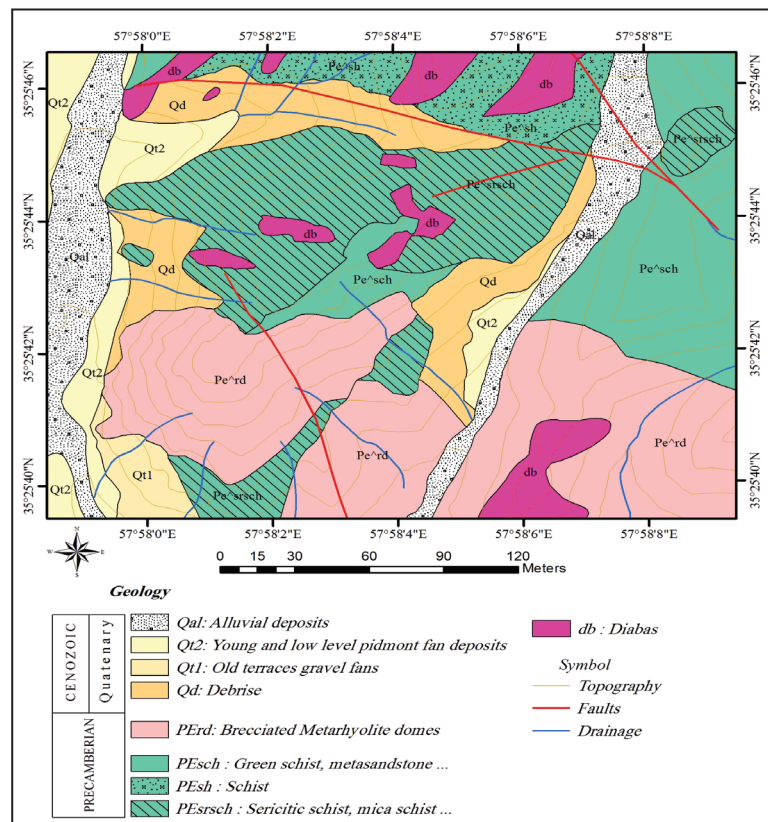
57°58'0"E 57°58'2"E 57°58'4"E 57°58'6"E 57°58'8"E

35°25'46"N
35°25'44"N
35°25'42"N
35°25'40"N

35°25'46"N
35°25'44"N
35°25'42"N
35°25'40"N

Qt2
db
Pe^sh
db
db
Qd
Pe^sh
Pe^srsch
Qt2
Pe^srsch
db
Qal
db
Qal
Qd
Pe^sch
Pe^sch
Qd
Qt2
Qt2
Pe^rd
Pe^rd
Qt1
Pe^rd
db
Qt2
Pe^srsch

57°58'0"E 57°58'2"E 57°58'4"E 57°58'6"E 57°58'8"E

N
W E
S

0 15 30 60 90 120
Meters

Geology

CENOZOIC Quaternary
Qal: Alluvial deposits
Qt2: Young and low level pidmont fan deposits
Qt1: Old terraces gravel fans
Qd: Debrise

PRECAMBERIAN
PErd: Brecciated Metarhyolite domes
PEsch : Green schist, metasandstone ...
PEsh : Schist
PEsrsch : Sericitic schist, mica schist ...

db : Diabas

Symbol
Topography
Faults
Drainage